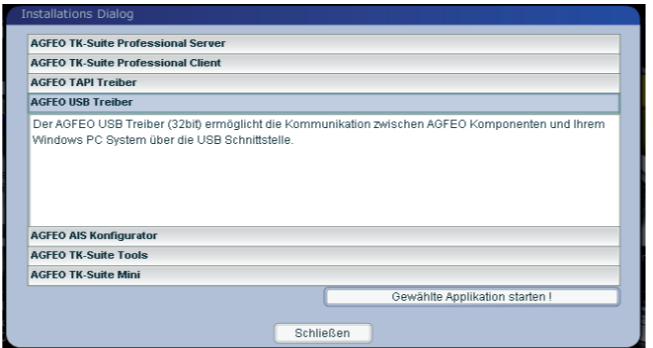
Installations Dialog

AGFEO TK-Suite Professional Server

AGFEO TK-Suite Professional Client

AGFEO TAPI Treiber

AGFEO USB Treiber

Der AGFEO USB Treiber (32bit) ermöglicht die Kommunikation zwischen AGFEO Komponenten und Ihrem Windows PC System über die USB Schnittstelle.

AGFEO AIS Konfigurator

AGFEO TK-Suite Tools

AGFEO TK-Suite Mini

Gewählte Applikation starten !

Schließen